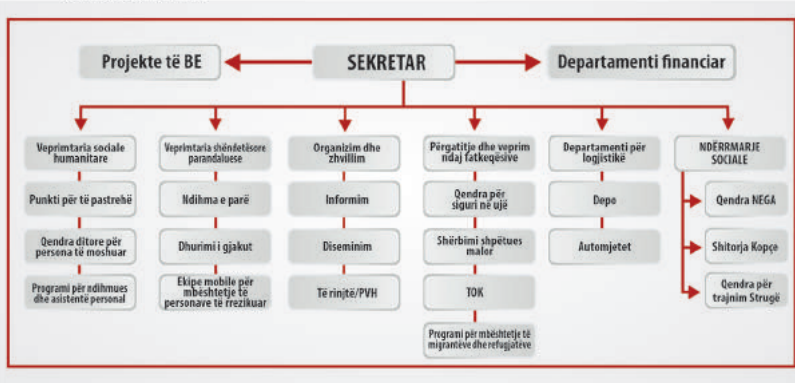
Projekte të BE

SEKRETAR

Departamenti financiar

Veprimtaria sociale humanitare

Punkti për të pastrehë

Qendra ditore për persona të moshuar

Programi për ndihmues dhe asistentë personal

Veprimtaria shëndetësore parandaluese

Ndihma e parë

Dhurimi i gjakut

Ekipe mobile për mbështetje të personave të rrezikuar

Organizim dhe zhvillim

Informim

Diseminim

Të rinjtë/PVH

Përgatitje dhe veprim ndaj fatkeqësive

Qendra për siguri në ujë

Shërbimi shpëtues malor

TOK

Programi për mbështetje të migrantëve dhe refugjatëve

Departamenti për logjistikë

Depo

Automjetet

NDËRRMARRJE SOCIALE

Qendra NEGA

Shitorja Kopçe

Qendra për trajnim Strugë